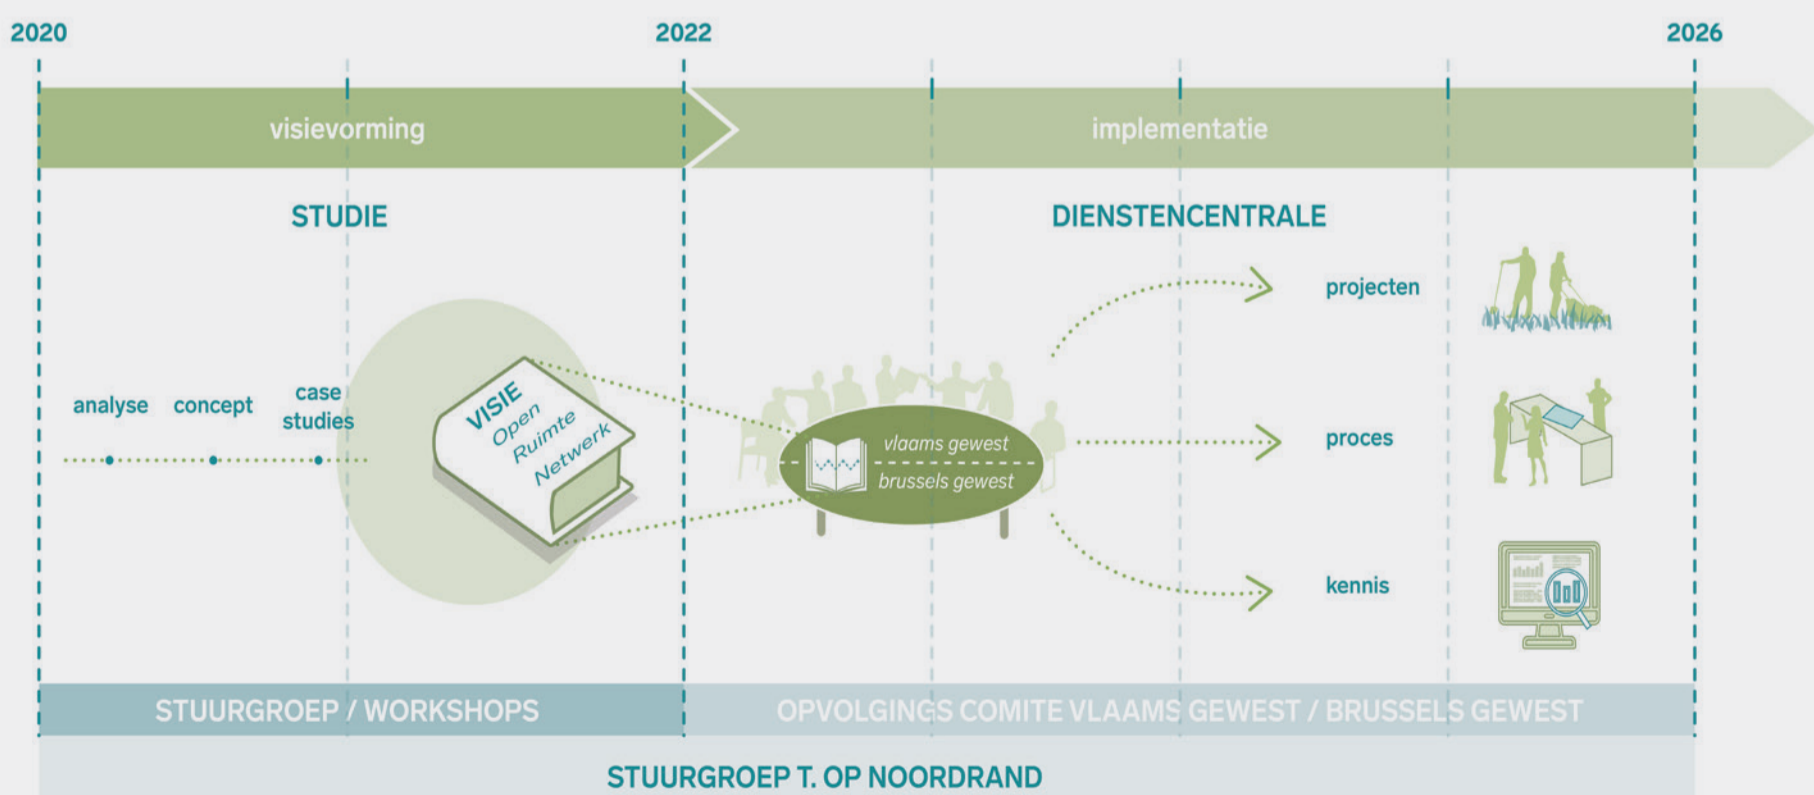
2020
2022
2026

visievorming
implementatie

STUDIE
DIENSTENCENTRALE

analyse
concept
case studies

VISIE Open Ruimte Netwerk

vlaams gewest
brussels gewest

projecten
proces
kennis

STUURGROEP / WORKSHOPS
OPVOLGINGS COMITE VLAAMS GEWEST / BRUSSELS GEWEST

STUURGROEP T. OP NOORDRAND